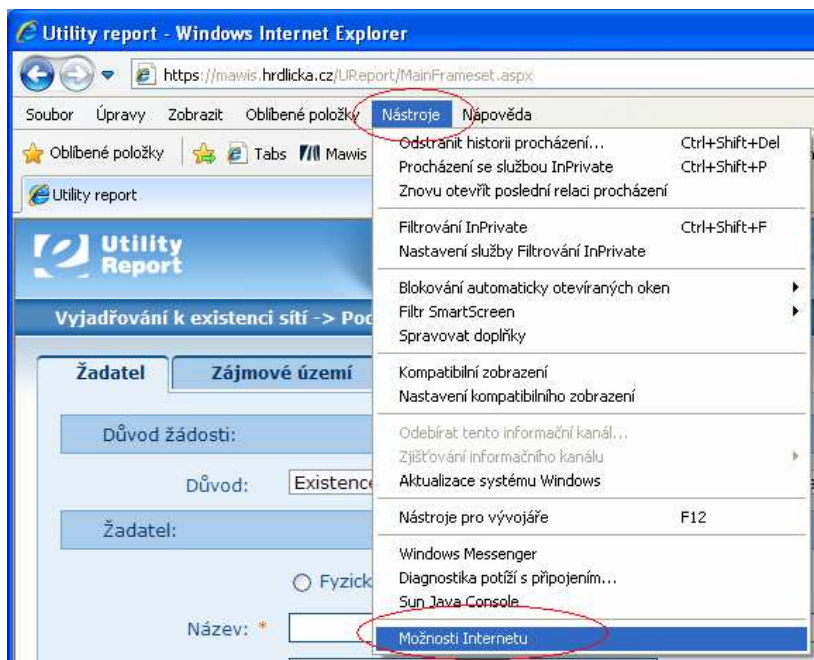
Utility report - Windows Internet Explorer

https://mawis.hrdlicka.cz/UReport/MainFrameset.aspx

Soubor Úpravy Zobrazit Oblíbené položky Nástroje Nápověda

Oblíbené položky Tabs Mawis

Utility report

Utility Report

Vyjadřování k existenci sítí -> Poc

Žadatel Zájmové území

Důvod žádosti:

Důvod: Existence

Žadatel:

Fyzick

Název: *

Odstranit historii procházení... Ctrl+Shift+Del
Procházení se službou InPrivate Ctrl+Shift+P
Znovu otevřít poslední relaci procházení

Filtrování InPrivate Ctrl+Shift+F
Nastavení služby Filtrování InPrivate

Blokování automaticky otevíraných oken
Filtr SmartScreen
Spravovat doplňky

Kompatibilní zobrazení
Nastavení kompatibilního zobrazení

Odebírat tento informační kanál...
Zjišťování informačního kanálu
Aktualizace systému Windows

Nástroje pro vývojáře F12

Windows Messenger
Diagnostika potíží s připojením...
Sun Java Console

Možnosti Internetu